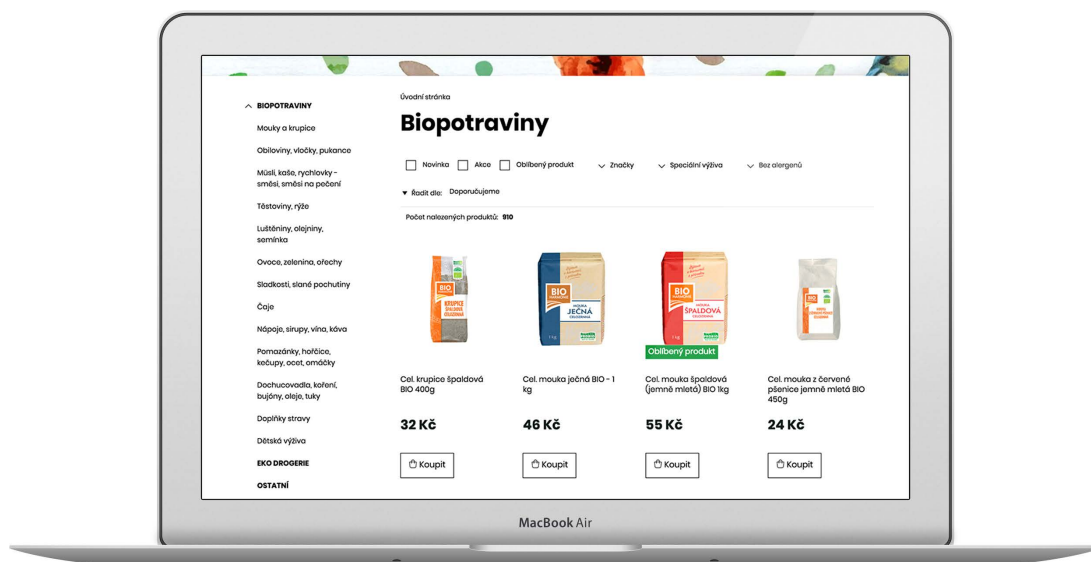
BIOPOTRAVINY

Mouky a krupice

Obiloviny, vločky, pukance

Müsli, kaše, rychlovky - směsi, směsi na pečení

Těstoviny, rýže

Luštěniny, olejniny, semínka

Ovoce, zelenina, ořechy

Sladkosti, slané pochutiny

Čaje

Nápoje, sirupy, vína, káva

Pomazánky, hořčice, kečupy, ocet, omáčky

Dochucovadla, koření, bujóny, oleje, tuky

Doplňky stravy

Dětská výživa

EKO DROGERIE

OSTATNÍ

Úvodní stránka

Biopotraviny

Novinka Akce Oblíbený produkt Značky Speciální výživa Bez alergenů

Řadit dle: Doporučujeme

Počet nalezených produktů: 910

BIO KRUPICE ŠPALDOVÁ CELOZRNNÁ

BIO MOUKA JEČNÁ CELOZRNNÁ

BIO MOUKA ŠPALDOVÁ CELOZRNNÁ

Oblíbený produkt

Cel. krupice špaldová BIO 400g

32 Kč

Koupit

Cel. mouka ječná BIO - 1 kg

46 Kč

Koupit

Cel. mouka špaldová (jemně mletá) BIO 1kg

55 Kč

Koupit

Cel. mouka z červené pšenice jemně mletá BIO 450g

24 Kč

Koupit

MacBook Air